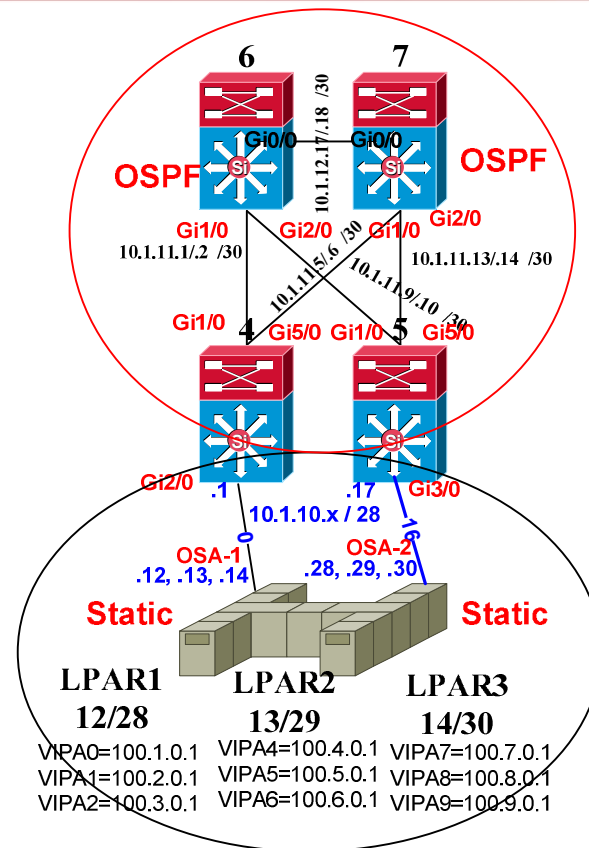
6

7

10.1.12.17/.18 /30

Gi0/0

Gi0/0

OSPF

OSPF

Gi1/0

Gi2/0

Gi1/0

Gi2/0

10.1.11.1/.2 /30

10.1.11.5/.6 /30

10.1.11.9/.10 /30

10.1.11.13/.14 /30

Gi1/0

4

Gi5/0

Gi1/0

5

Gi5/0

Gi2/0

.1

.17

Gi3/0

10.1.10.x / 28

0

16

OSA-1

OSA-2

.12, .13, .14

.28, .29, .30

Static

Static

LPAR1
12/28

LPAR2
13/29

LPAR3
14/30

VIPA0=100.1.0.1
VIPA1=100.2.0.1
VIPA2=100.3.0.1

VIPA4=100.4.0.1
VIPA5=100.5.0.1
VIPA6=100.6.0.1

VIPA7=100.7.0.1
VIPA8=100.8.0.1
VIPA9=100.9.0.1